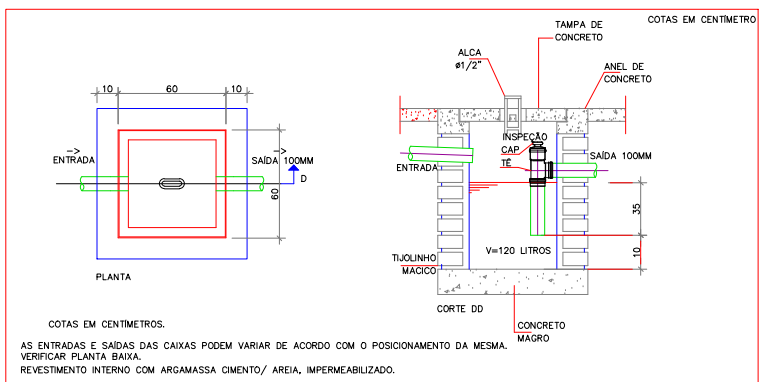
COTAS EM CENTÍMETRO

10 60 10

->
ENTRADA

->
SAÍDA 100MM

D

60

PLANTA

TAMPA DE CONCRETO

ALCA ø1/2"

ANEL DE CONCRETO

INSPEÇÃO

CAP

TÊ

SAÍDA 100MM

ENTRADA

35

10

V=120 LITROS

TIJOLINHO MACIÇO

CORTE DD

CONCRETO MAGRO

COTAS EM CENTÍMETROS.

AS ENTRADAS E SAÍDAS DAS CAIXAS PODEM VARIAR DE ACORDO COM O POSICIONAMENTO DA MESMA. VERIFICAR PLANTA BAIXA.

REVESTIMENTO INTERNO COM ARGAMASSA CIMENTO/ AREIA, IMPERMEABILIZADO.